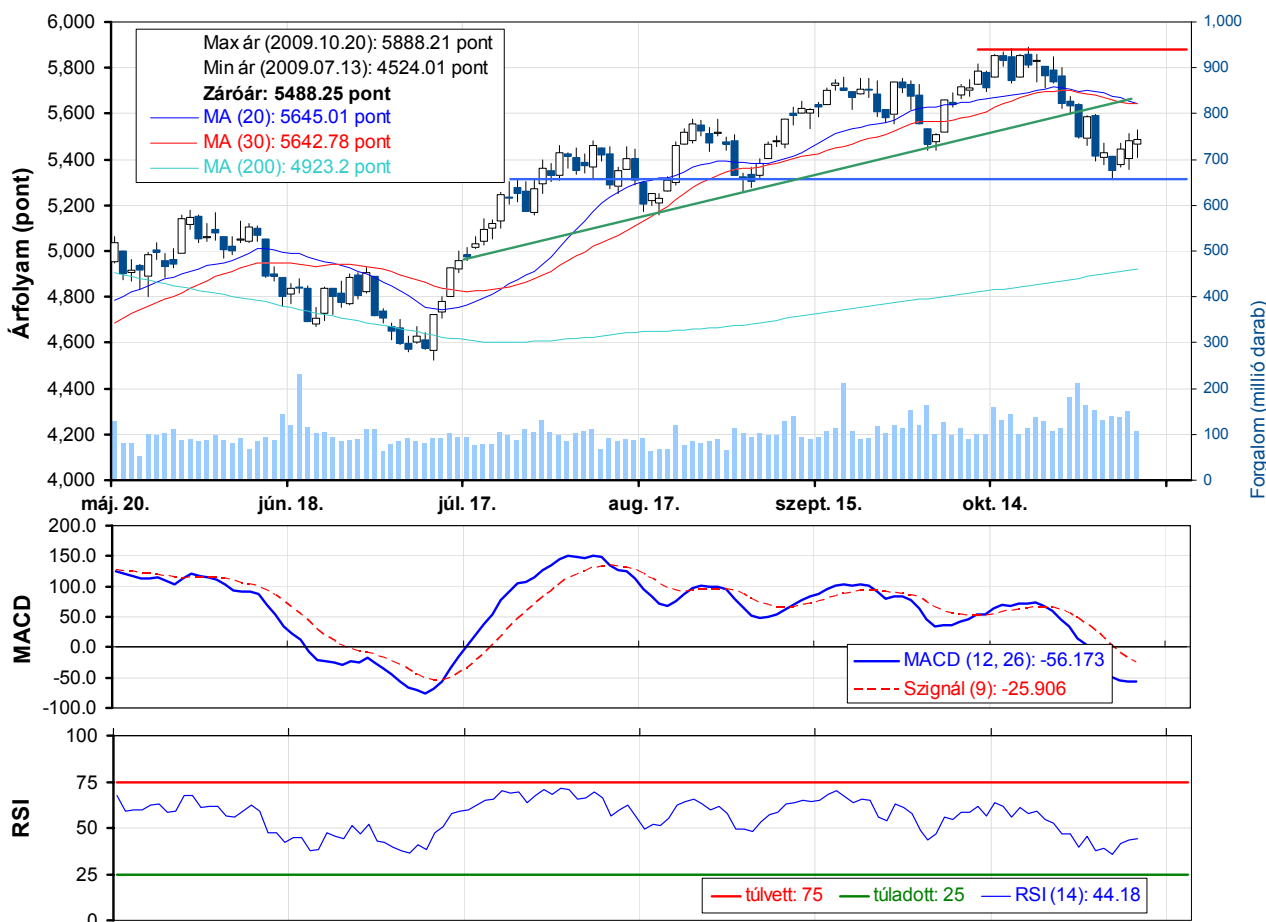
Max ár (2009.10.20): 5888.21 pont
Min ár (2009.07.13): 4524.01 pont
Záróár: 5488.25 pont
MA (20): 5645.01 pont
MA (30): 5642.78 pont
MA (200): 4923.2 pont

Árfolyam (pont)
6,000
5,800
5,600
5,400
5,200
5,000
4,800
4,600
4,400
4,200
4,000

Forgalom (millió darab)
1,000
900
800
700
600
500
400
300
200
100
0

máj. 20.
jún. 18.
júl. 17.
aug. 17.
szept. 15.
okt. 14.

MACD
200.0
150.0
100.0
50.0
0.0
-50.0
-100.0
MACD (12, 26): -56.173
Szignál (9): -25.906

RSI
100
75
50
25
0
túlvett: 75
túladott: 25
RSI (14): 44.18